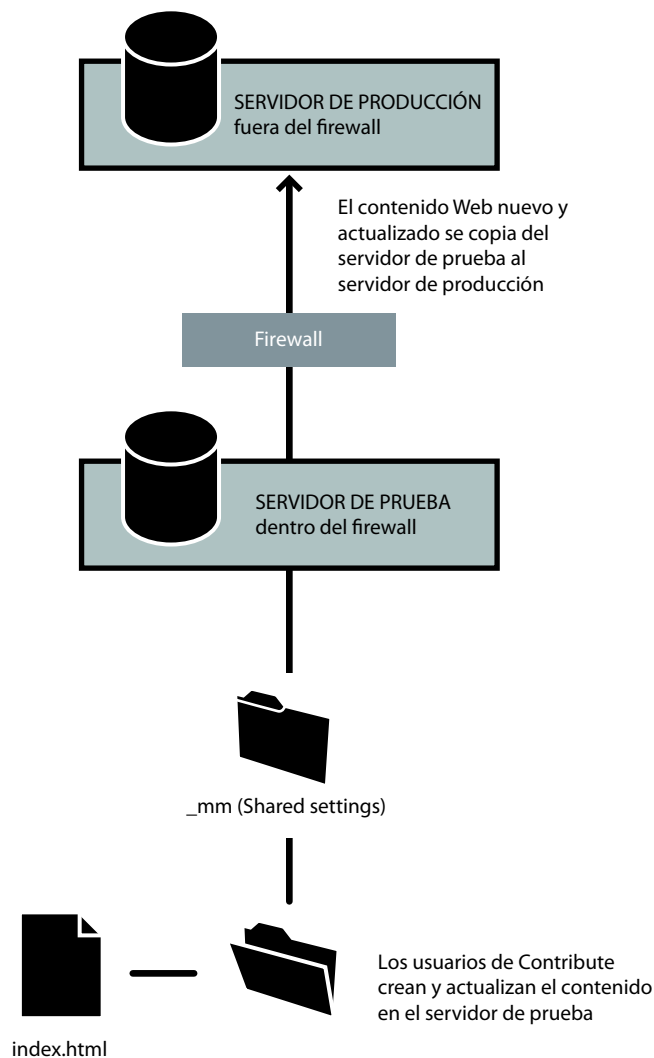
SERVIDOR DE PRODUCCIÓN
fuera del firewall

El contenido Web nuevo y actualizado se copia del servidor de prueba al servidor de producción

Firewall

SERVIDOR DE PRUEBA
dentro del firewall

_mm (Shared settings)

Los usuarios de Contribute crean y actualizan el contenido en el servidor de prueba

index.html